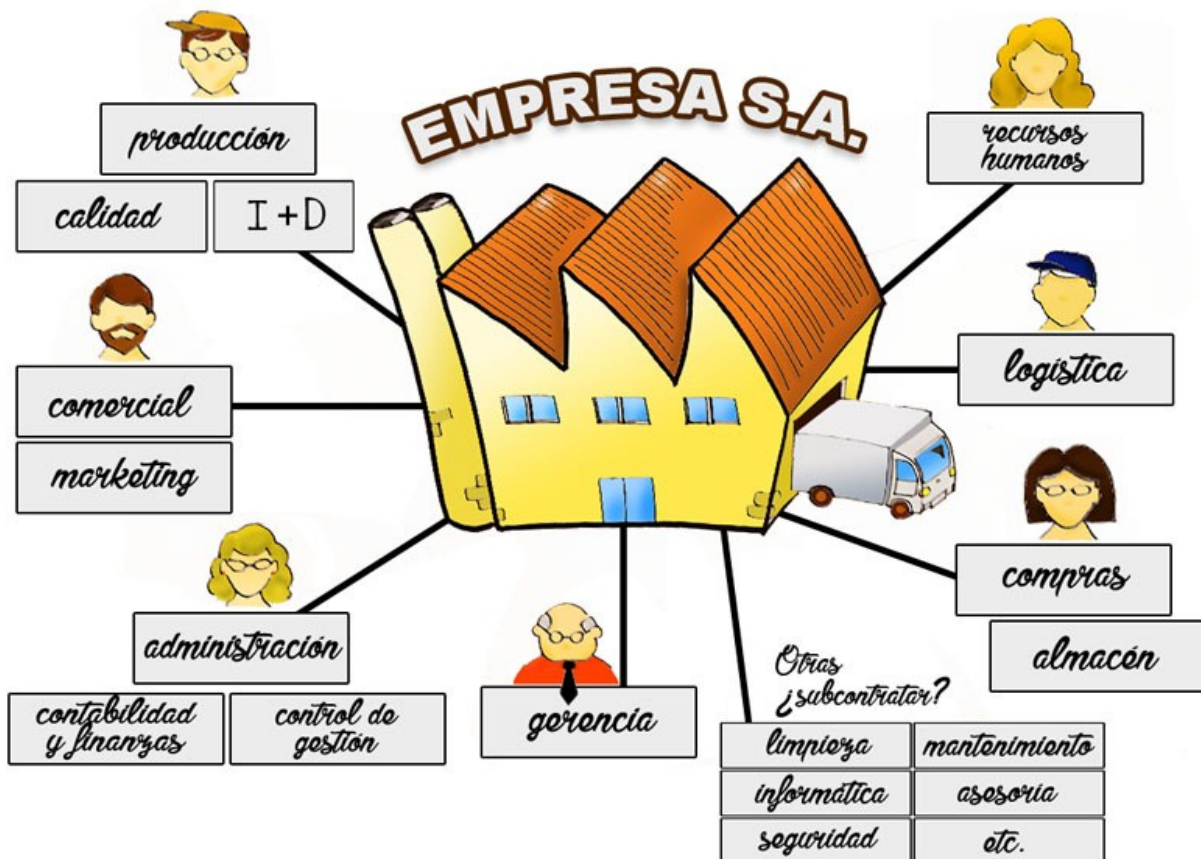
EMPRESA S.A.

producción

calidad

I+D

recursos humanos

logística

comercial

marketing

compras

almacén

administración

contabilidad y finanzas

control de gestión

gerencia

Otras ¿subcontratar?

limpieza

mantenimiento

informática

asesoría

seguridad

etc.